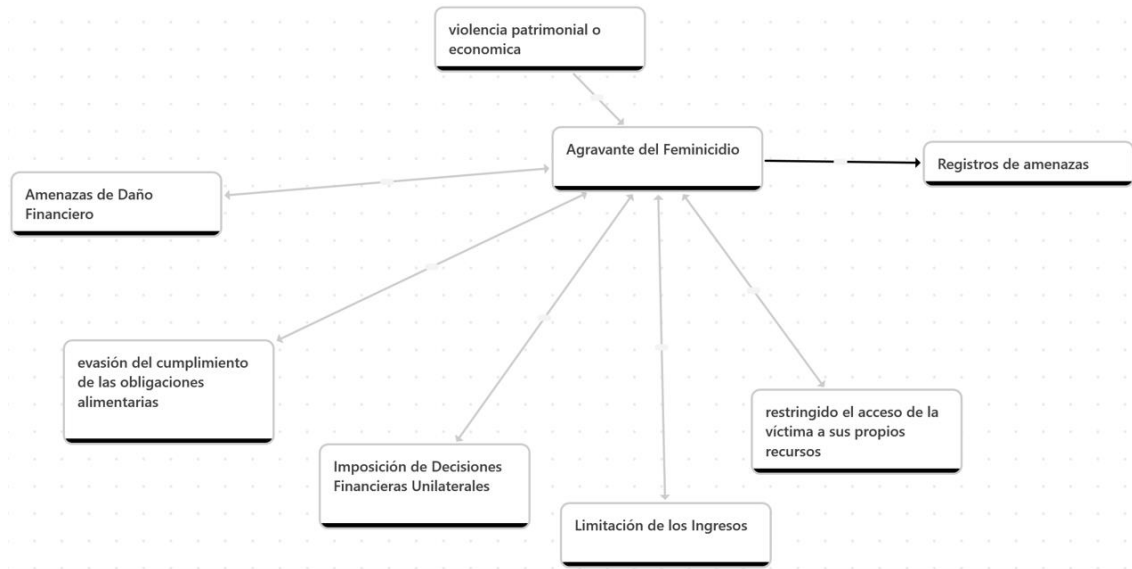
violencia patrimonial o economica

Agravante del Feminicidio

Registros de amenazas

Amenazas de Daño Financiero

evasión del cumplimiento de las obligaciones alimentarias

Imposición de Decisiones Financieras Unilaterales

Limitación de los Ingresos

restringido el acceso de la víctima a sus propios recursos